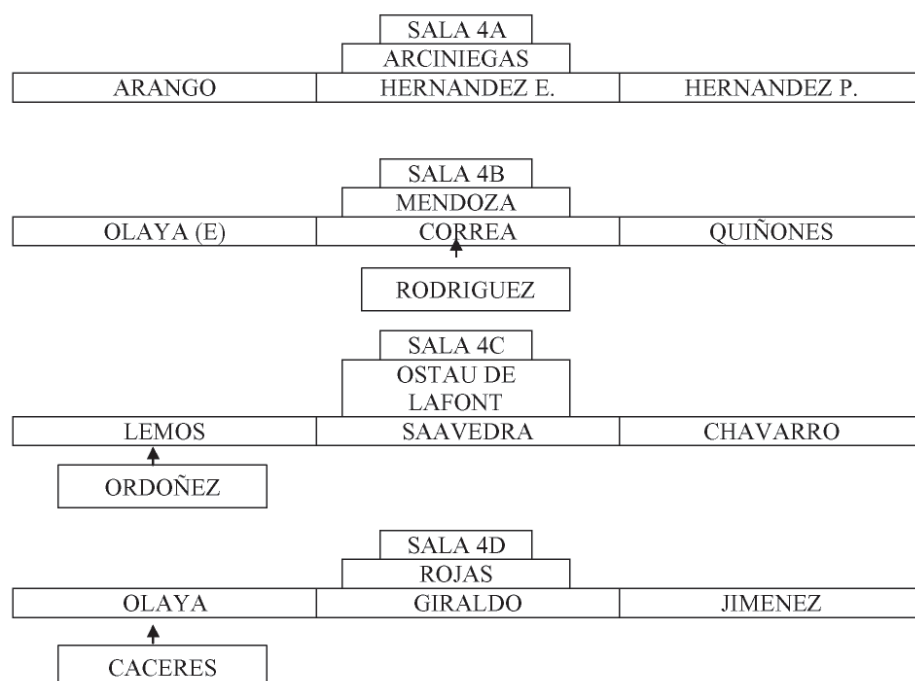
SALA 4A
ARCINIEGAS

| ARANGO | HERNANDEZ E. | HERNANDEZ P. |
|---|---|---|

SALA 4B
MENDOZA

| OLAYA (E) | CORREA | QUIÑONES |
|---|---|---|

RODRIGUEZ

SALA 4C
OSTAU DE LAFONT

| LEMOS | SAAVEDRA | CHAVARRO |
|---|---|---|

ORDOÑEZ

SALA 4D
ROJAS

| OLAYA | GIRALDO | JIMENEZ |
|---|---|---|

CACERES